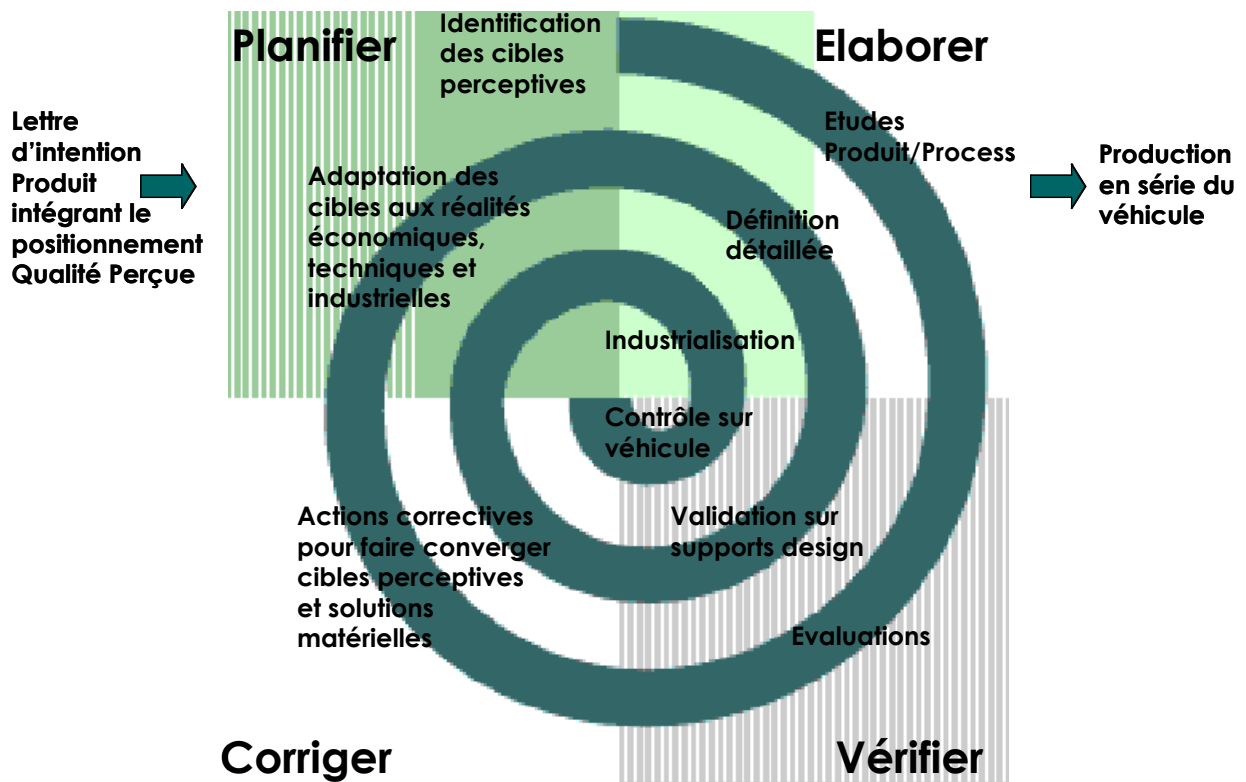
Planifier

Identification des cibles perceptives

Elaborer

Lettre d'intention Produit intégrant le positionnement Qualité Perçue

Adaptation des cibles aux réalités économiques, techniques et industrielles

Etudes Produit/Process

Production en série du véhicule

Définition détaillée

Industrialisation

Contrôle sur véhicule

Actions correctives pour faire converger cibles perceptives et solutions matérielles

Validation sur supports design

Evaluations

Corriger

Vérifier